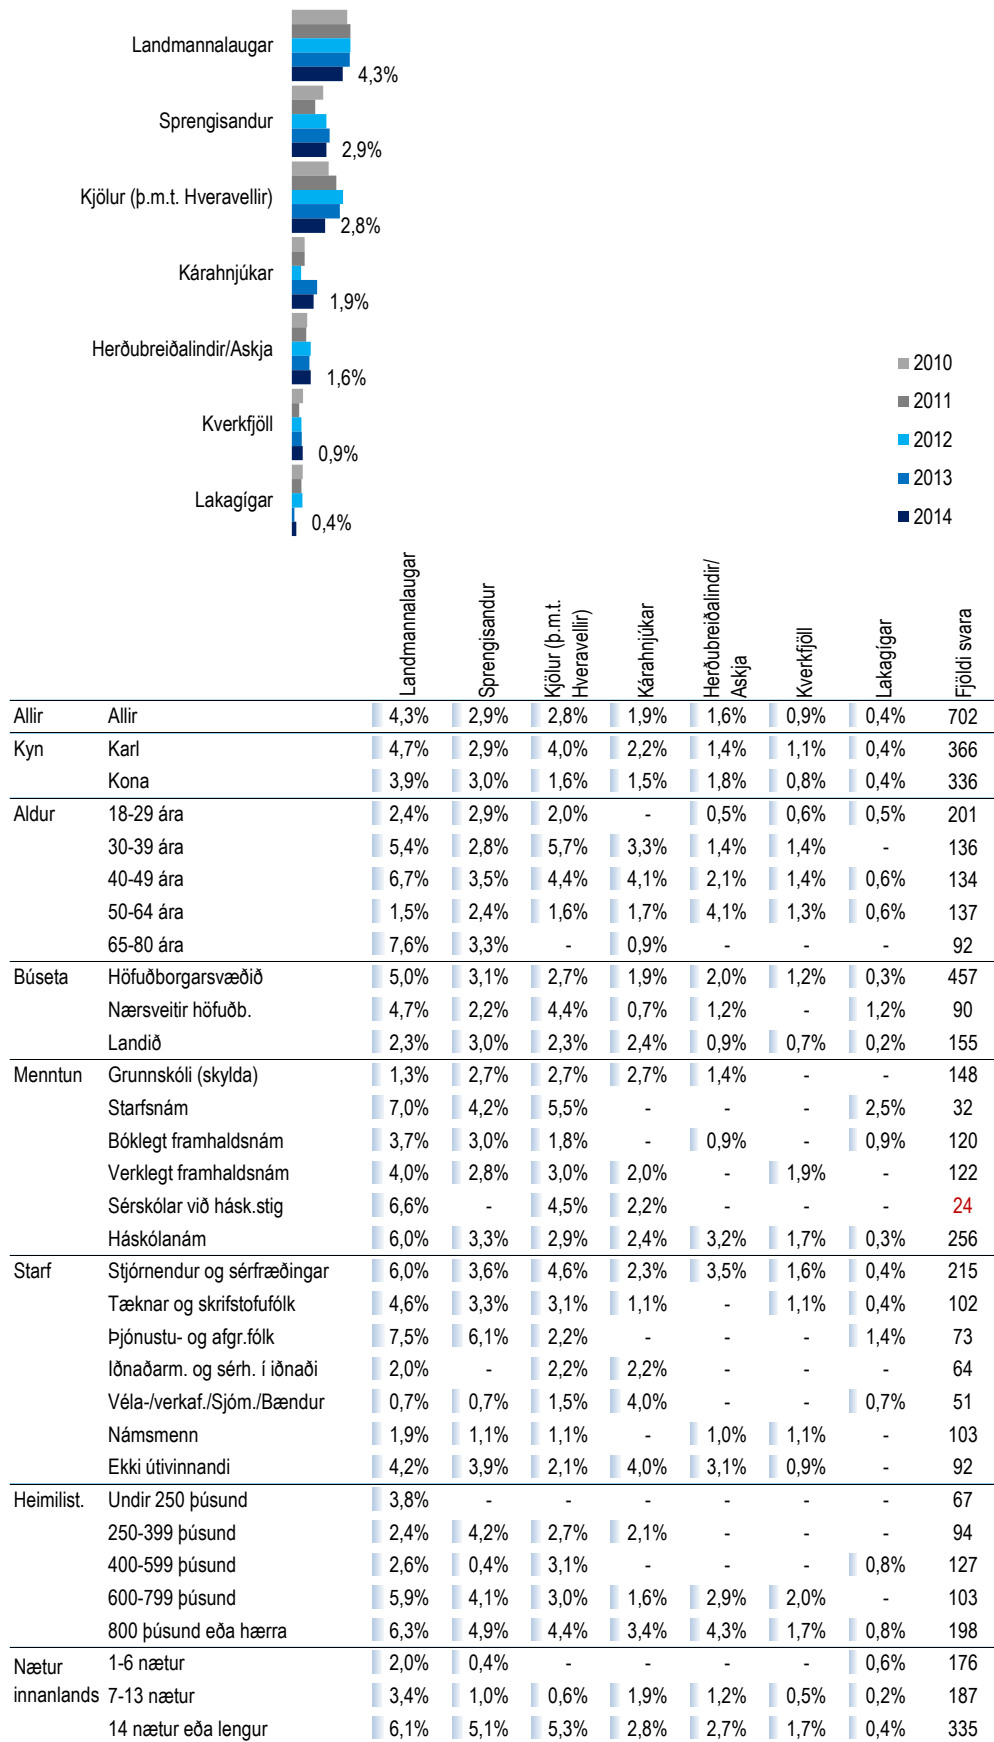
Landmannalaugar 4,3%
Sprengisandur 2,9%
Kjölur (þ.m.t. Hveravellir) 2,8%
Kárahnjúkar 1,9%
Herðubreiðalindir/Askja 1,6%
Kverkfjöll 0,9%
Lakagígar 0,4%

2010
2011
2012
2013
2014

| | | Landmannalaugar | Sprengisandur | Kjölur (þ.m.t. Hveravellir) | Kárahnjúkar | Herðubreiðalindir/ Askja | Kverkfjöll | Lakagígar | Fjöldi svara |
|---|---|---|---|---|---|---|---|---|---|
| Allir | Allir | 4,3% | 2,9% | 2,8% | 1,9% | 1,6% | 0,9% | 0,4% | 702 |
| Kyn | Karl | 4,7% | 2,9% | 4,0% | 2,2% | 1,4% | 1,1% | 0,4% | 366 |
| | Kona | 3,9% | 3,0% | 1,6% | 1,5% | 1,8% | 0,8% | 0,4% | 336 |
| Aldur | 18-29 ára | 2,4% | 2,9% | 2,0% | - | 0,5% | 0,6% | 0,5% | 201 |
| | 30-39 ára | 5,4% | 2,8% | 5,7% | 3,3% | 1,4% | 1,4% | - | 136 |
| | 40-49 ára | 6,7% | 3,5% | 4,4% | 4,1% | 2,1% | 1,4% | 0,6% | 134 |
| | 50-64 ára | 1,5% | 2,4% | 1,6% | 1,7% | 4,1% | 1,3% | 0,6% | 137 |
| | 65-80 ára | 7,6% | 3,3% | - | 0,9% | - | - | - | 92 |
| Búseta | Höfuðborgarsvæðið | 5,0% | 3,1% | 2,7% | 1,9% | 2,0% | 1,2% | 0,3% | 457 |
| | Nærsveitir höfuðb. | 4,7% | 2,2% | 4,4% | 0,7% | 1,2% | - | 1,2% | 90 |
| | Landið | 2,3% | 3,0% | 2,3% | 2,4% | 0,9% | 0,7% | 0,2% | 155 |
| Menntun | Grunnskóli (skylda) | 1,3% | 2,7% | 2,7% | 2,7% | 1,4% | - | - | 148 |
| | Starfsnám | 7,0% | 4,2% | 5,5% | - | - | - | 2,5% | 32 |
| | Bóklegt framhaldsnám | 3,7% | 3,0% | 1,8% | - | 0,9% | - | 0,9% | 120 |
| | Verklegt framhaldsnám | 4,0% | 2,8% | 3,0% | 2,0% | - | 1,9% | - | 122 |
| | Sérskólar við hásk.stig | 6,6% | - | 4,5% | 2,2% | - | - | - | 24 |
| | Háskólanám | 6,0% | 3,3% | 2,9% | 2,4% | 3,2% | 1,7% | 0,3% | 256 |
| Starf | Stjórnendur og sérfræðingar | 6,0% | 3,6% | 4,6% | 2,3% | 3,5% | 1,6% | 0,4% | 215 |
| | Tæknar og skrifstofufólk | 4,6% | 3,3% | 3,1% | 1,1% | - | 1,1% | 0,4% | 102 |
| | Þjónustu- og afgr.fólk | 7,5% | 6,1% | 2,2% | - | - | - | 1,4% | 73 |
| | Iðnaðarm. og sérh. í iðnaði | 2,0% | - | 2,2% | 2,2% | - | - | - | 64 |
| | Véla-/verkaf./Sjóm./Bændur | 0,7% | 0,7% | 1,5% | 4,0% | - | - | 0,7% | 51 |
| | Námsmenn | 1,9% | 1,1% | 1,1% | - | 1,0% | 1,1% | - | 103 |
| | Ekki útivinnandi | 4,2% | 3,9% | 2,1% | 4,0% | 3,1% | 0,9% | - | 92 |
| Heimilist. | Undir 250 þúsund | 3,8% | - | - | - | - | - | - | 67 |
| | 250-399 þúsund | 2,4% | 4,2% | 2,7% | 2,1% | - | - | - | 94 |
| | 400-599 þúsund | 2,6% | 0,4% | 3,1% | - | - | - | 0,8% | 127 |
| | 600-799 þúsund | 5,9% | 4,1% | 3,0% | 1,6% | 2,9% | 2,0% | - | 103 |
| | 800 þúsund eða hærra | 6,3% | 4,9% | 4,4% | 3,4% | 4,3% | 1,7% | 0,8% | 198 |
| Nætur innanlands | 1-6 nætur | 2,0% | 0,4% | - | - | - | - | 0,6% | 176 |
| | 7-13 nætur | 3,4% | 1,0% | 0,6% | 1,9% | 1,2% | 0,5% | 0,2% | 187 |
| | 14 nætur eða lengur | 6,1% | 5,1% | 5,3% | 2,8% | 2,7% | 1,7% | 0,4% | 335 |